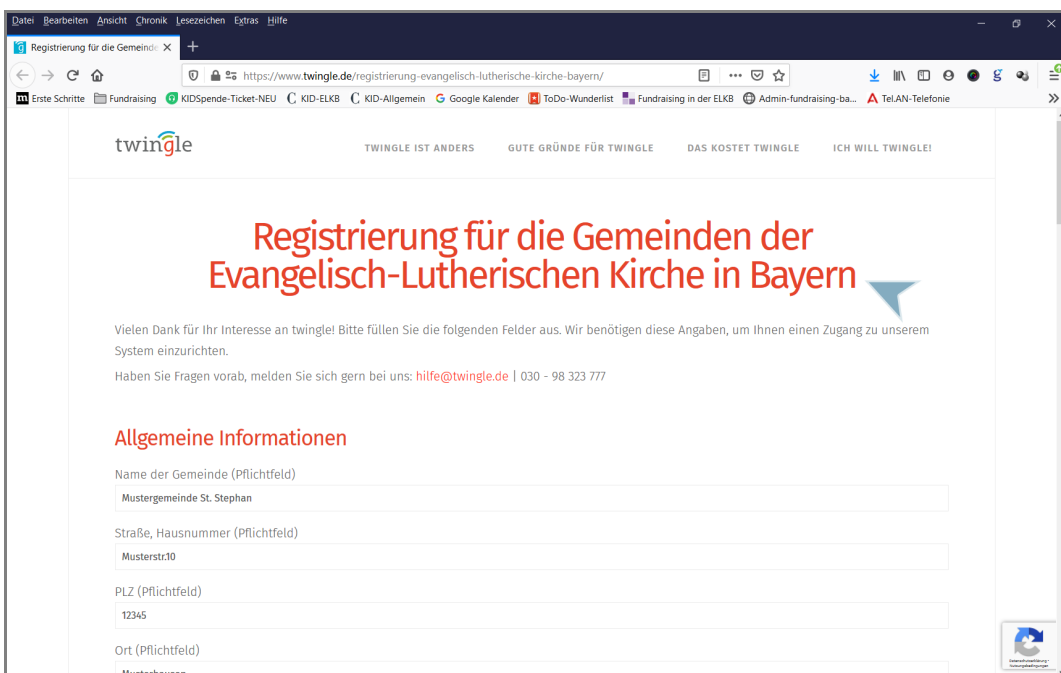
Datei Bearbeiten Ansicht Chronik Lesezeichen Extras Hilfe

Registrierung für die Gemeinde ×

https://www.twingle.de/registrierung-evangelisch-lutherische-kirche-bayern/

Erste Schritte Fundraising KIDSpende-Ticket-NEU KID-ELKB KID-Allgemein Google Kalender ToDo-Wunderlist Fundraising in der ELKB Admin-fundraising-ba... Tel.AN-Telefonie

twingle

TWINGLE IST ANDERS GUTE GRÜNDE FÜR TWINGLE DAS KOSTET TWINGLE ICH WILL TWINGLE!

Registrierung für die Gemeinden der Evangelisch-Lutherischen Kirche in Bayern

Vielen Dank für Ihr Interesse an twingle! Bitte füllen Sie die folgenden Felder aus. Wir benötigen diese Angaben, um Ihnen einen Zugang zu unserem System einzurichten.

Haben Sie Fragen vorab, melden Sie sich gern bei uns: hilfe@twingle.de | 030 - 98 323 777

Allgemeine Informationen

Name der Gemeinde (Pflichtfeld)

Mustergemeinde St. Stephan

Straße, Hausnummer (Pflichtfeld)

Musterstr.10

PLZ (Pflichtfeld)

12345

Ort (Pflichtfeld)

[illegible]